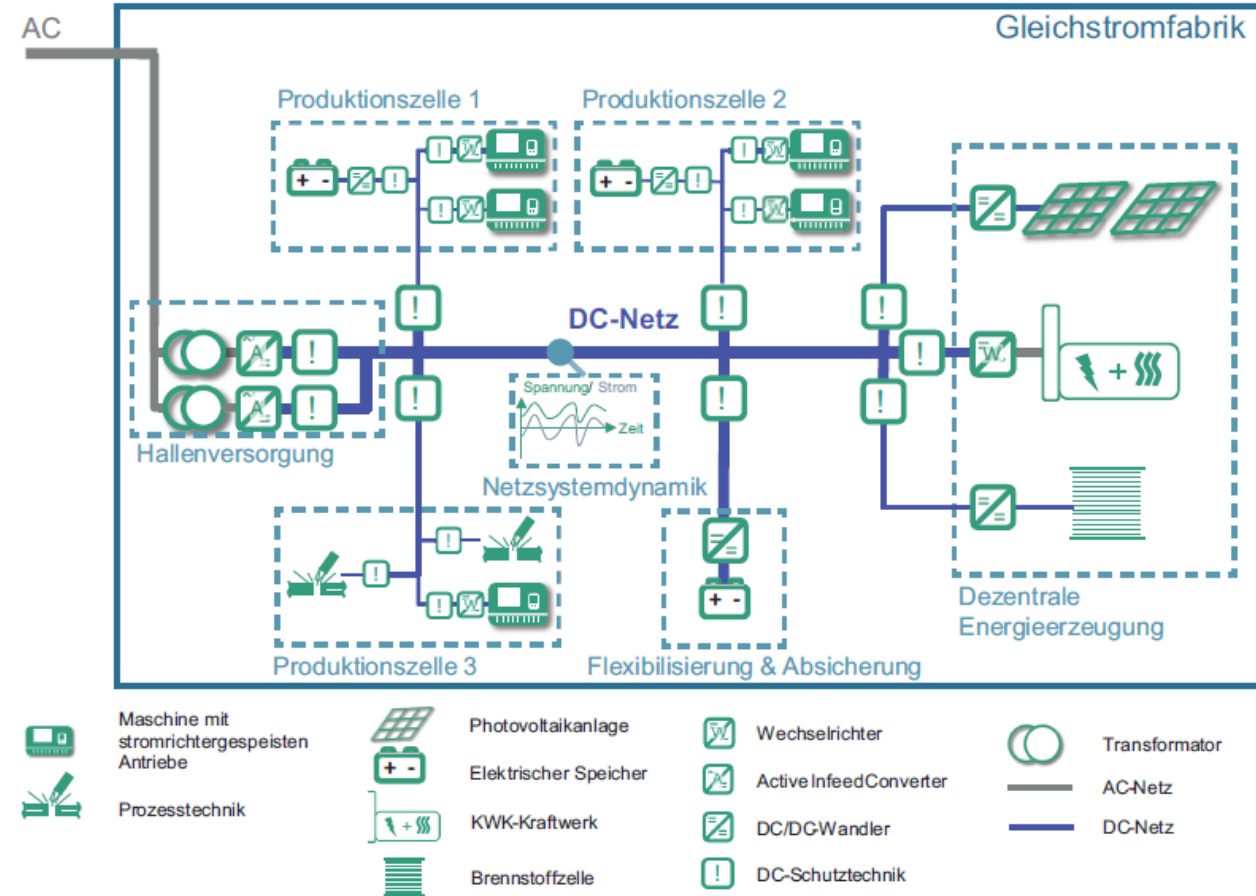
AC

Gleichstromfabrik

Produktionszelle 1

Produktionszelle 2

DC-Netz

Spannung/ Strom

Zeit

Hallenversorgung

Netzsystemdynamik

Produktionszelle 3

Flexibilisierung & Absicherung

Dezentrale Energieerzeugung

Maschine mit stromrichtergespeisten Antriebe

Prozesstechnik

Photovoltaikanlage

Elektrischer Speicher

KWK-Kraftwerk

Brennstoffzelle

Wechselrichter

Active Infeed Converter

DC/DC-Wandler

DC-Schutztechnik

Transformator

AC-Netz

DC-Netz